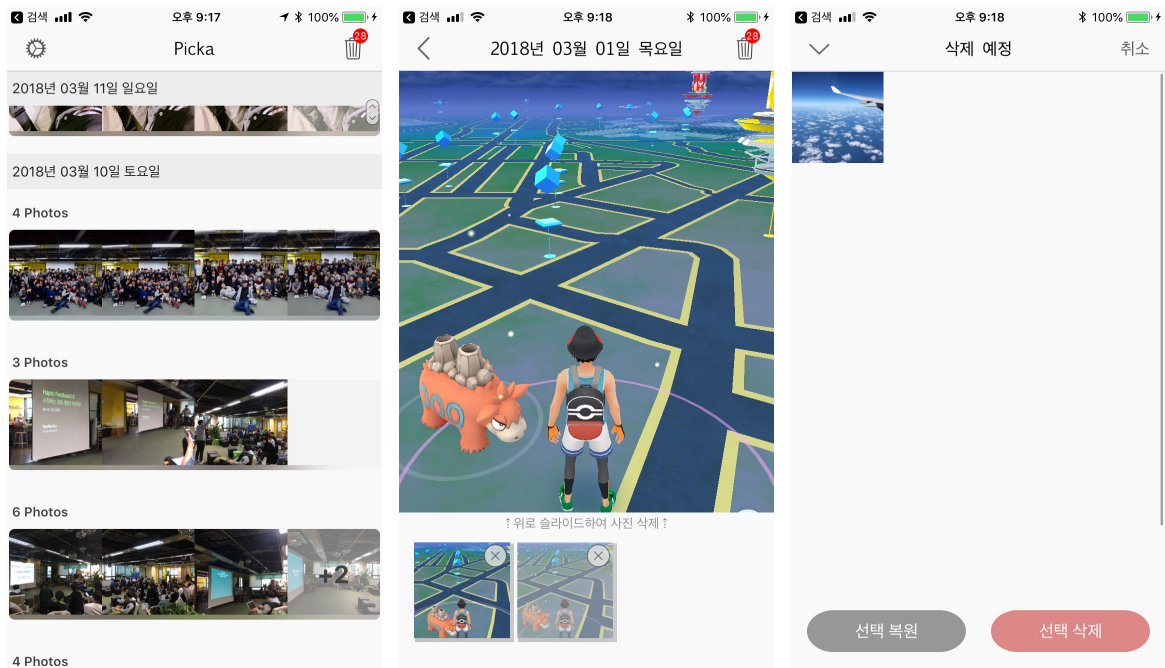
검색 오후 9:17 100%

Picka 28

2018년 03월 11일 일요일

2018년 03월 10일 토요일

4 Photos

3 Photos

6 Photos

+2

4 Photos

검색 오후 9:18 100%

2018년 03월 01일 목요일 28

⇡위로 슬라이드하여 사진 삭제⇡

검색 오후 9:18 100%

삭제 예정 취소

선택 복원 선택 삭제